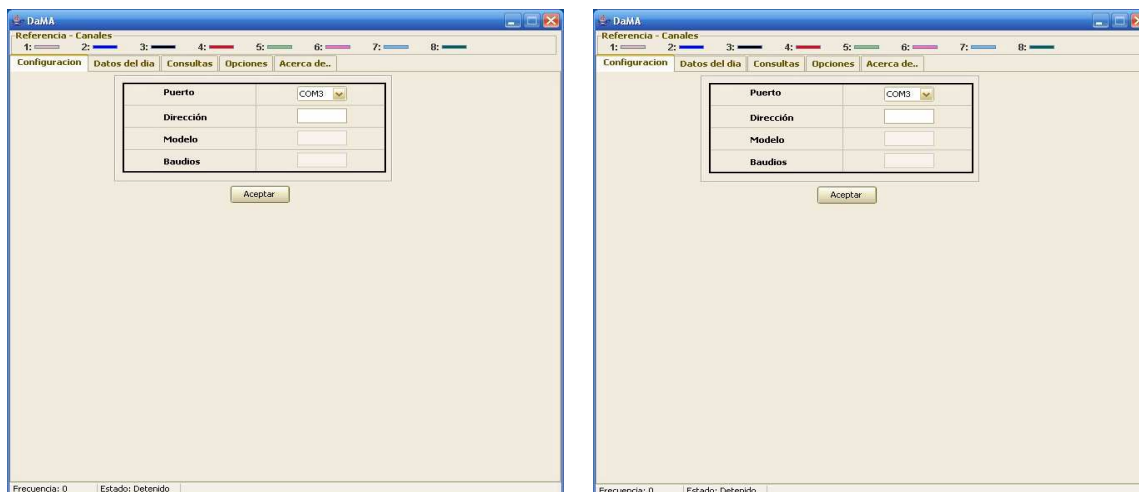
DaMA

Referencia - Canales
1: 2: 3: 4: 5: 6: 7: 8:

Configuracion | Datos del dia | Consultas | Opciones | Acerca de..

| Puerto | COM3 |
|---|---|
| Dirección | |
| Modelo | |
| Baudios | |

Aceptar

Frecuencia: 0 Estado: Detenido

DaMA

Referencia - Canales
1: 2: 3: 4: 5: 6: 7: 8:

Configuracion | Datos del dia | Consultas | Opciones | Acerca de..

| Puerto | COM3 |
|---|---|
| Dirección | |
| Modelo | |
| Baudios | |

Aceptar

Frecuencia: 0 Estado: Detenido